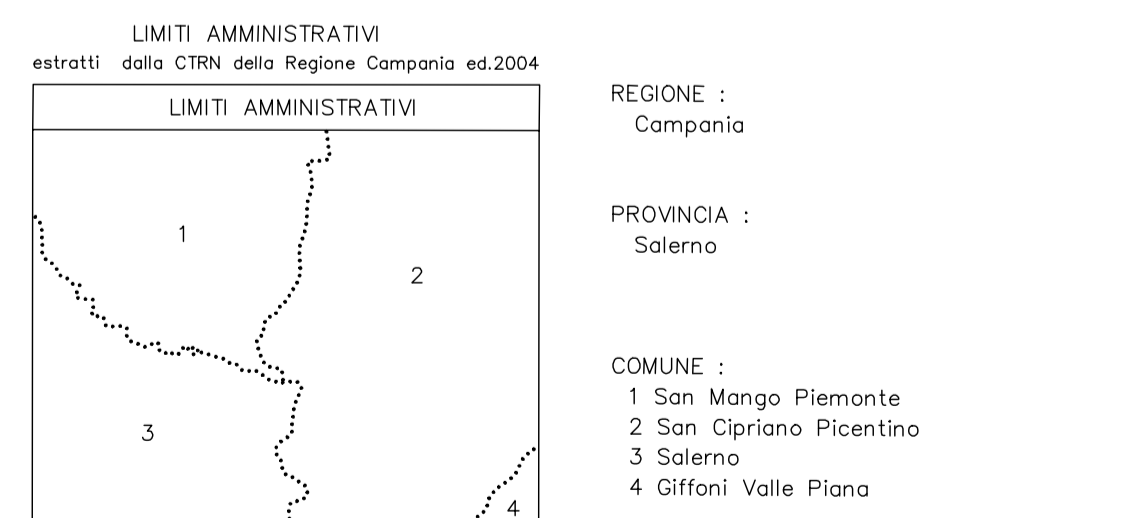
LIMITI AMMINISTRATIVI
estratti dalla CTRN della Regione Campania ed.2004

LIMITI AMMINISTRATIVI

1

2

3

4

REGIONE :
Campania

PROVINCIA :
Salerno

COMUNE :
1 San Mango Piemonte
2 San Cipriano Picentino
3 Salerno
4 Giffoni Valle Piana